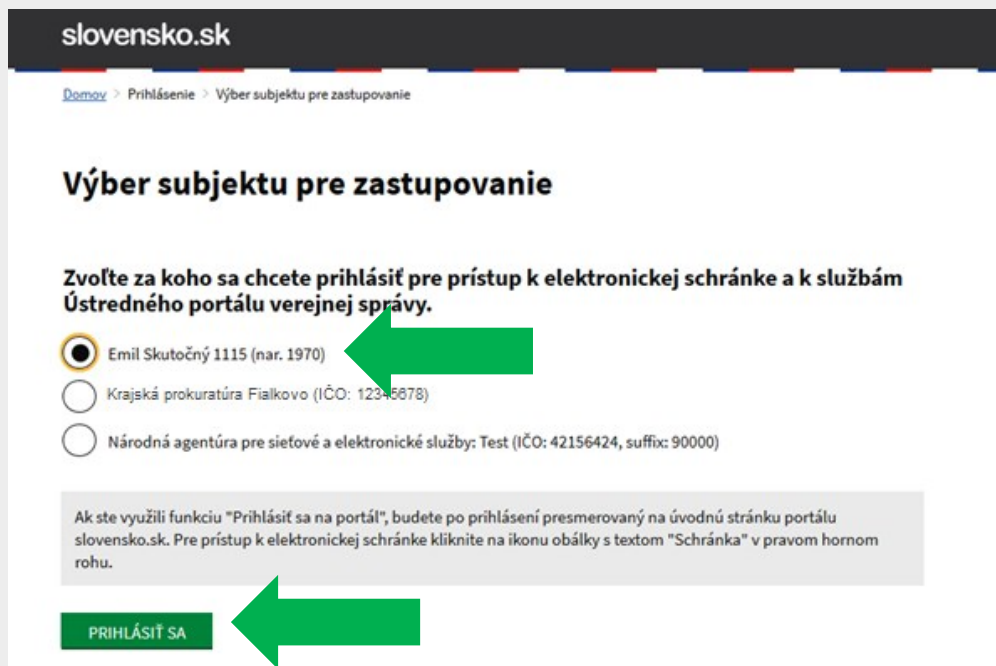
slovensko.sk

Domov > Prihlásenie > Výber subjektu pre zastupovanie

Výber subjektu pre zastupovanie

Zvoľte za koho sa chcete prihlásiť pre prístup k elektronickej schránke a k službám Ústredného portálu verejnej správy.

Emil Skutočný 1115 (nar. 1970)

Krajská prokuratúra Fialkovo (IČO: 12345678)

Národná agentúra pre sieťové a elektronické služby: Test (IČO: 42156424, suffix: 90000)

Ak ste využili funkciu "Prihlásiť sa na portál", budete po prihlásení presmerovaný na úvodnú stránku portálu slovensko.sk. Pre prístup k elektronickej schránke kliknite na ikonu obálky s textom "Schránka" v pravom hornom rohu.

PRIHLÁSIŤ SA